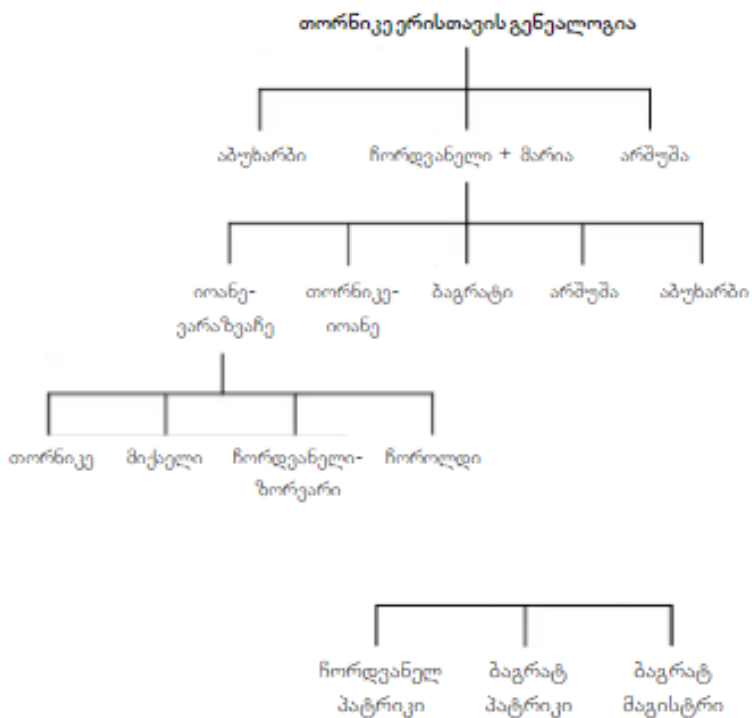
თორნიკე ერისთავის გენეალოგია

აბუხარბი

ჩორდვანელი + მარია

არშუშა

იოანე-ვარაზვაჩე

თორნიკე-იოანე

ბაგრატი

არშუშა

აბუხარბი

თორნიკე

მიქაელი

ჩორდვანელი-ზორვარი

ჩოროლდი

ჩორდვანელ პატრიკი

ბაგრატ პატრიკი

ბაგრატ მაგისტრი